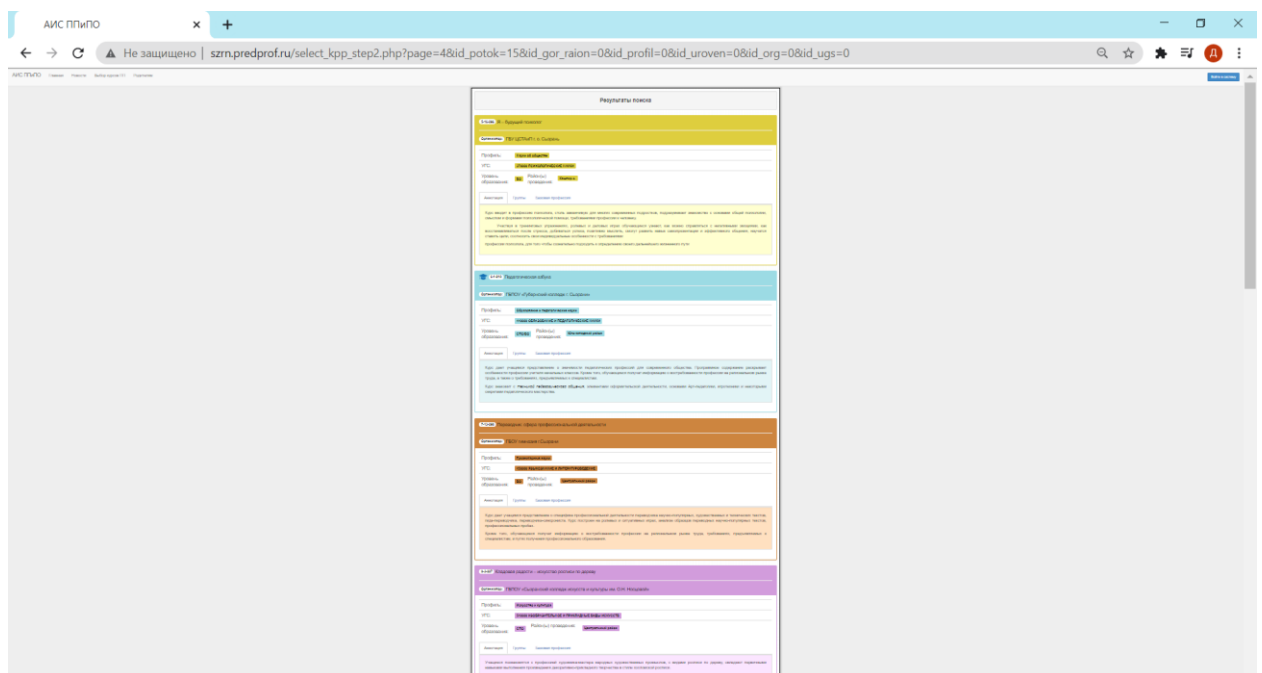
АИС ППиПО

Не защищено | szrn.predprof.ru/select_kpp_step2.php?page=4&id_potok=15&id_gor_raion=0&id_profil=0&id_uroven=0&id_org=0&id_ugs=0

АИС ППиПО

Результаты поиска

Я - будущий психолог

Организатор: ГБУ ЦППМСП г.о. Сызрань

Профиль: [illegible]
УГС: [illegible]
Уровень образования: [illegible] Район(ы) проведения: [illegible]

Аннотация | Группы | Краткая программа

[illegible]

Педагогический481 вбор

Организатор: ГБПОУ «Губернский колледж г. Сызрани»

Профиль: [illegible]
УГС: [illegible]
Уровень образования: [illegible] Район(ы) проведения: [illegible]

Аннотация | Группы | Краткая программа

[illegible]

Парикмахер: сфера профессиональной деятельности

Организатор: ГБОУ гимназия г.Сызрани

Профиль: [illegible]
УГС: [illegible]
Уровень образования: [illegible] Район(ы) проведения: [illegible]

Аннотация | Группы | Краткая программа

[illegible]

Создание видеоэт - искусство рисунка по дизайну

Организатор: ГБПОУ «Сызранский колледж искусств и культуры им. О.Н. Носцовой»

Профиль: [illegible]
УГС: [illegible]
Уровень образования: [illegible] Район(ы) проведения: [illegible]

Аннотация | Группы | Краткая программа

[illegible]